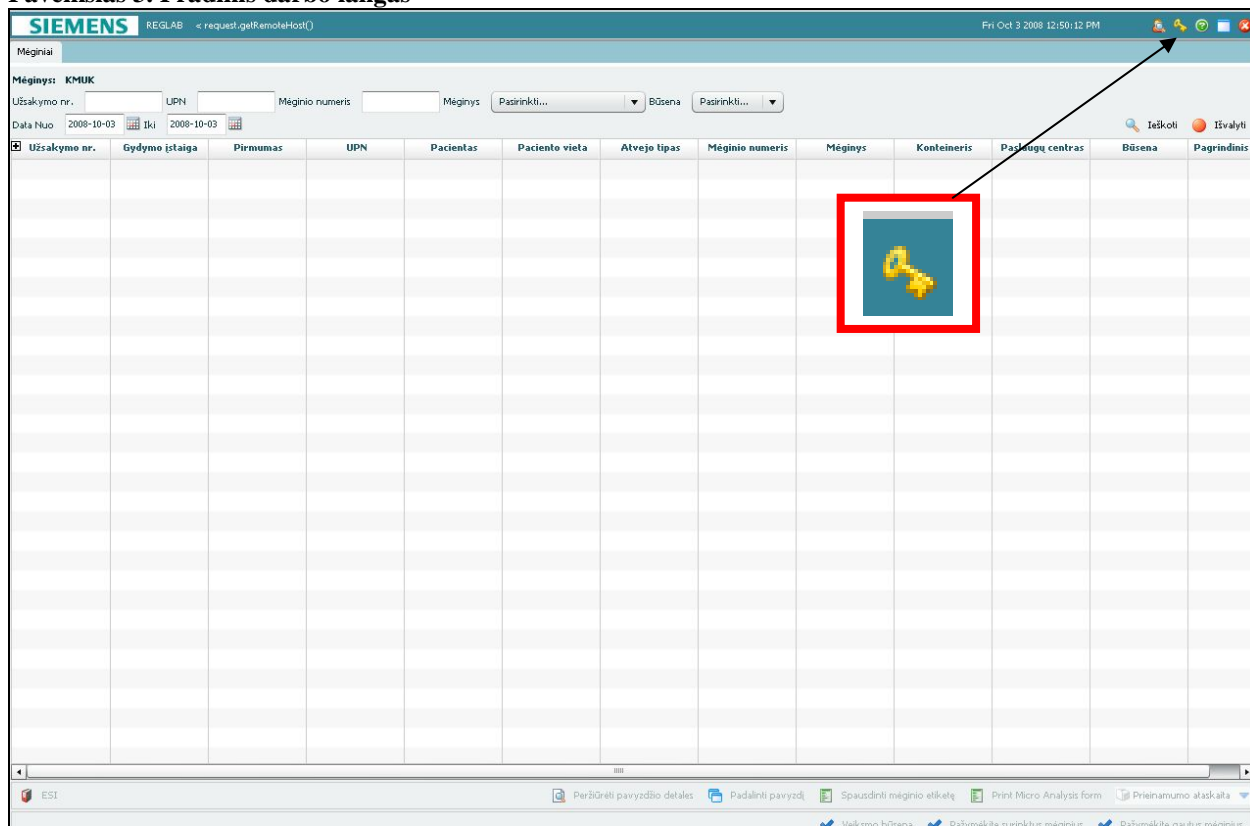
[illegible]

SIEMENS REGLAB « request.getRemoteHost()

Fri Oct 3 2008 12:50:12 PM

Mėginiai

Mėginys: KMUK

Užsakymo nr. UPN Mėginio numeris Mėginys Pasirinkti... Būsena Pasirinkti...

Data Nuo 2008-10-03 Iki 2008-10-03

Ieškoti Išvalyti

| Užsakymo nr. | Gydymo įstaiga | Pirmumas | UPN | Pacientas | Paciento vieta | Atvejo tipas | Mėginio numeris | Mėginys | Konteineris | Paslaugų centras | Būsena | Pagrindinis |
|---|---|---|---|---|---|---|---|---|---|---|---|---|

ESI

Peržiūrėti pavyzdžio detales Padalinti pavyzdį Spausdinti mėginio etiketę Print Micro Analysis form Prieinamumo ataskaita

Veiksmo būsena Pažymėkite surinktus mėginius Pažymėkite gautus mėginius